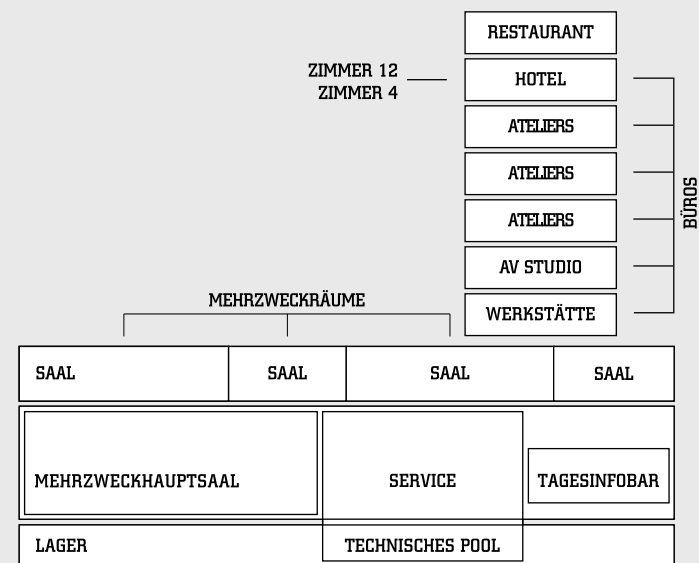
RESTAURANT

ZIMMER 12
ZIMMER 4

HOTEL

ATELIERS

ATELIERS

ATELIERS

AV STUDIO

WERKSTÄTTE

BÜROS

MEHRZWECKRÄUME

SAAL

SAAL

SAAL

SAAL

MEHRZWECKHAUPTSAAL

SERVICE

TAGESINFOBAR

LAGER

TECHNISCHES POOL